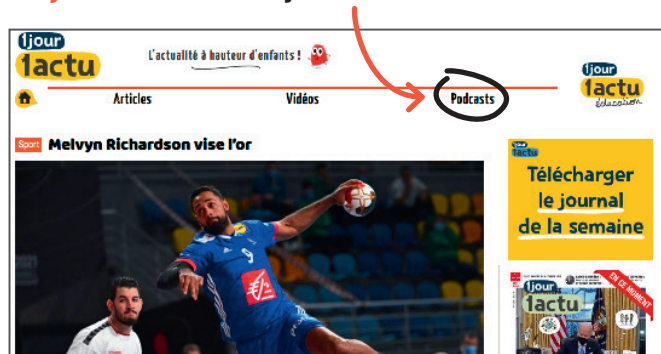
1jour 1actu

L'actualité à hauteur d'enfants !

Articles

Vidéos

Podcasts

1jour 1actu éducation

Sport Melvyn Richardson vise l'or

1jour 1actu

Télécharger le journal de la semaine

1jour 1actu

EN CE MOMENT